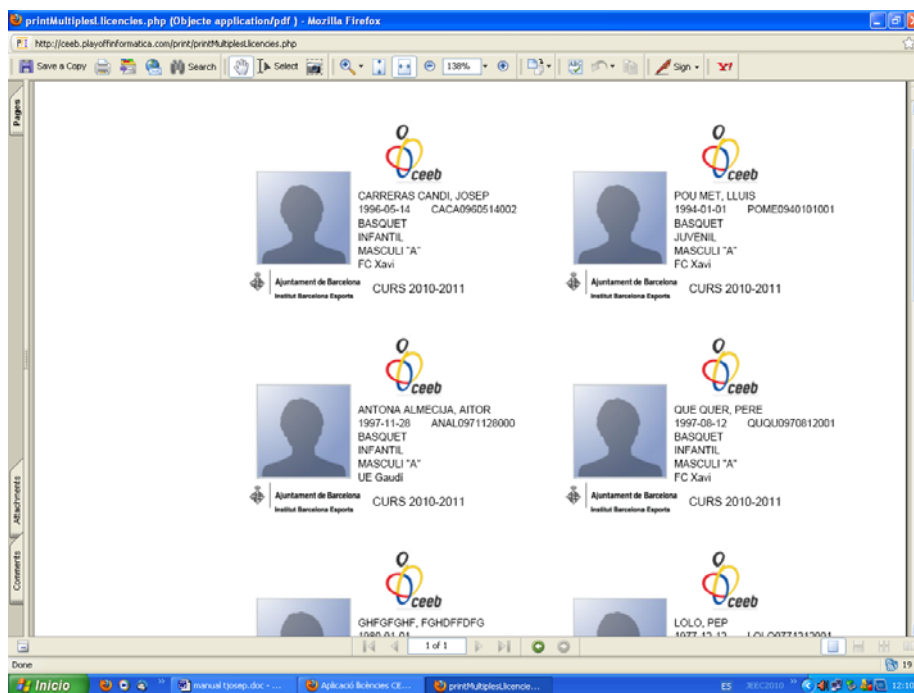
printMultiplesLlicencies.php (Objecte application/pdf ) - Mozilla Firefox

http://ceeb.playoffinformatica.com/print/printMultiplesLlicencies.php

Save a Copy Search Select 138% Sign

Pages

ceeb
CARRERAS CANDI, JOSEP
1996-05-14 CACA0960514002
BASQUET
INFANTIL
MASCULI "A"
FC Xavi
Ajuntament de Barcelona
Institut Barcelona Esports
CURS 2010-2011

ceeb
POU MET, LLUIS
1994-01-01 POME0940101001
BASQUET
JUVENIL
MASCULI "A"
FC Xavi
Ajuntament de Barcelona
Institut Barcelona Esports
CURS 2010-2011

ceeb
ANTONA ALMECIJA, AITOR
1997-11-28 ANAL0971128000
BASQUET
INFANTIL
MASCULI "A"
UE Gaudi
Ajuntament de Barcelona
Institut Barcelona Esports
CURS 2010-2011

ceeb
QUE QUER, PERE
1997-08-12 QUQU0970812001
BASQUET
INFANTIL
MASCULI "A"
FC Xavi
Ajuntament de Barcelona
Institut Barcelona Esports
CURS 2010-2011

ceeb
GHFGFGHF, FGHDFFDFG
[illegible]

ceeb
LOLO, PEP
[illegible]

Attachments
Comments

1 of 1

Done

Inicio manual tjosep.doc - ... Aplicació llicències CE... printMultiplesLlicencie... ES 12:10